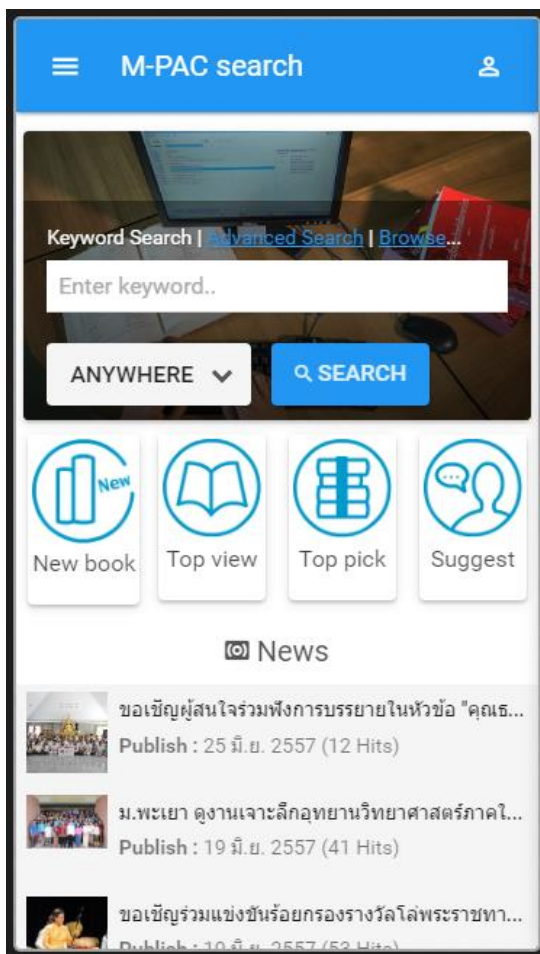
M-PAC search

Keyword Search | Advanced Search | Browse...

Enter keyword..

ANYWHERE

SEARCH

New

New book

Top view

Top pick

Suggest

News

ขอเชิญผู้สนใจร่วมฟังการบรรยายในหัวข้อ "คุณธ...
Publish : 25 มิ.ย. 2557 (12 Hits)

ม.พะเยา ดูงานเจาะลึกอุทยานวิทยาศาสตร์ภาคใ...
Publish : 19 มิ.ย. 2557 (41 Hits)

ขอเชิญร่วมแข่งขันร้อยกรองรางวัลโล่พระราชทา...
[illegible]